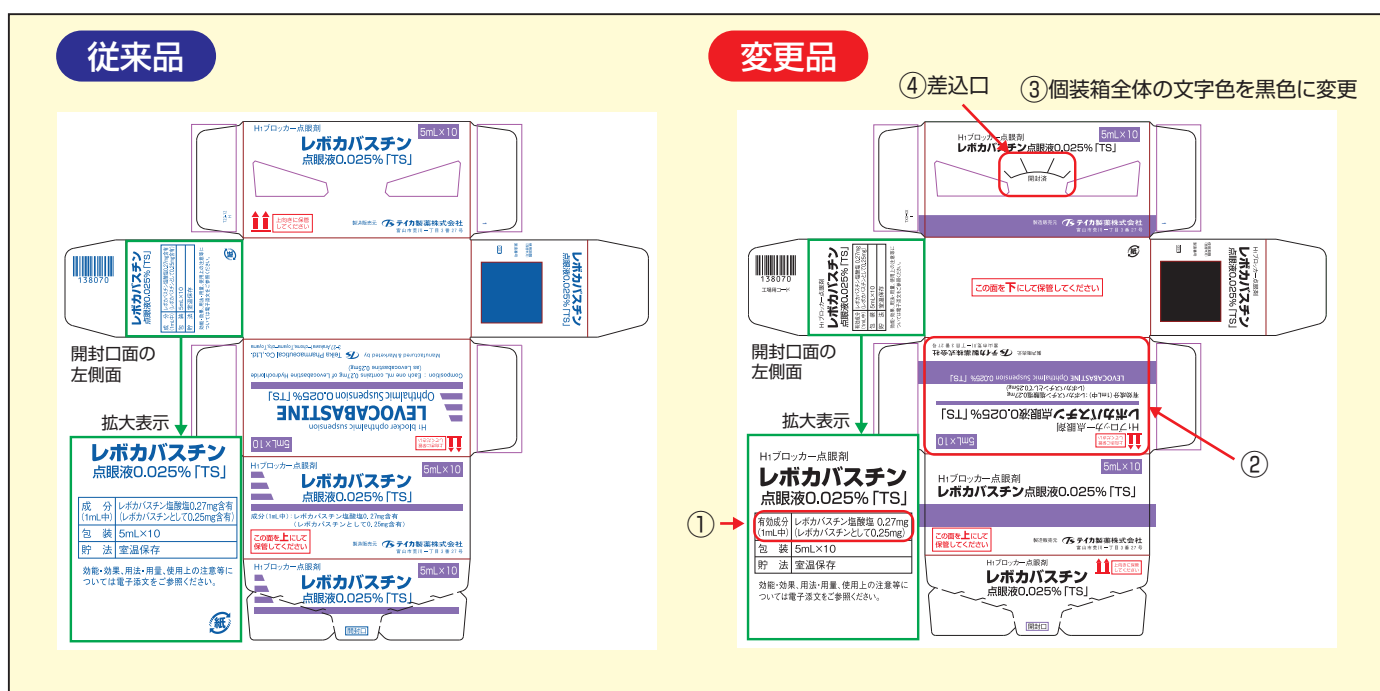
従来品

H1ブロッカー点眼剤
レボカバスチン
点眼液0.025%「TS」
5mL×10

この向きに保管してください

製造販売元 テイカ製薬株式会社
富山市荒川一丁目3番27号

138070

レボカバスチン
点眼液0.025%「TS」

レボカバスチン
点眼液0.025%「TS」

H1 blocker ophthalmic suspension
LEVOCABASTINE
Ophthalmic Suspension 0.025% 「TS」
Composition : Each one mL contains 0.27mg of Levocabastine Hydrochloride (as Levocabastine 0.25mg)
Manufactured & Marketed by Teika Pharmaceutical Co., Ltd.
5mL×10

開封口面の
左側面

拡大表示

レボカバスチン
点眼液0.025%「TS」

| 成分 (1mL中) | レボカバスチン塩酸塩0.27mg含有 (レボカバスチンとして0.25mg含有) |
|---|---|
| 包装 | 5mL×10 |
| 貯法 | 室温保存 |

効能・効果、用法・用量、使用上の注意等については電子添文をご参照ください。

紙

H1ブロッカー点眼剤
レボカバスチン
点眼液0.025%「TS」
5mL×10
成分(1mL中) レボカバスチン塩酸塩0.27mg含有 (レボカバスチンとして0.25mg含有)
この面を上にして保管してください
製造販売元 テイカ製薬株式会社
富山市荒川一丁目3番27号

H1ブロッカー点眼剤
レボカバスチン
点眼液0.025%「TS」
5mL×10
開封口

変更品

④差込口
③個装箱全体の文字色を黒色に変更

H1ブロッカー点眼剤
レボカバスチン点眼液0.025%「TS」
5mL×10
開封済
製造販売元 テイカ製薬株式会社
富山市荒川一丁目3番27号

138070
工場用コード

H1ブロッカー点眼剤
レボカバスチン
点眼液0.025%「TS」

この面を下にして保管してください

開封口面の
左側面

拡大表示

H1ブロッカー点眼剤
レボカバスチン
点眼液0.025%「TS」

①

| 有効成分 (1mL中) | レボカバスチン塩酸塩 0.27mg (レボカバスチンとして0.25mg) |
|---|---|
| 包装 | 5mL×10 |
| 貯法 | 室温保存 |

効能・効果、用法・用量、使用上の注意等については電子添文をご参照ください。

製造販売元 テイカ製薬株式会社
LEVOCABASTINE Ophthalmic Suspension 0.025% 「TS」
H1ブロッカー点眼剤
レボカバスチン点眼液0.025%「TS」
5mL×10

②

5mL×10
H1ブロッカー点眼剤
レボカバスチン点眼液0.025%「TS」
この面を上にして保管してください
製造販売元 テイカ製薬株式会社
富山市荒川一丁目3番27号

H1ブロッカー点眼剤
レボカバスチン
点眼液0.025%「TS」
この向きに保管してください
開封口